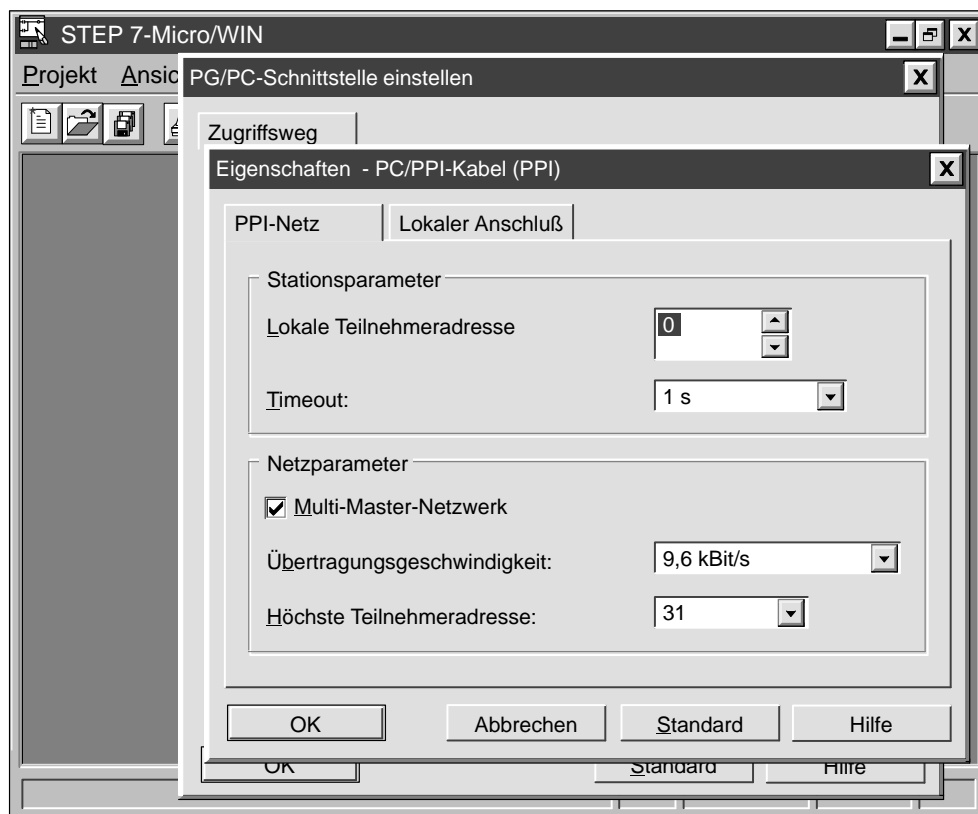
STEP 7-Micro/WIN

Projekt Ansic

PG/PC-Schnittstelle einstellen

Zugriffsweg

Eigenschaften - PC/PPI-Kabel (PPI)

PPI-Netz

Lokaler Anschluß

Stationsparameter

Lokale Teilnehmeradresse

0

Timeout:

1 s

Netzparameter

Multi-Master-Netzwerk

Übertragungsgeschwindigkeit:

9,6 kBit/s

Höchste Teilnehmeradresse:

31

OK

Abbrechen

Standard

Hilfe

OK

Standard

Hilfe